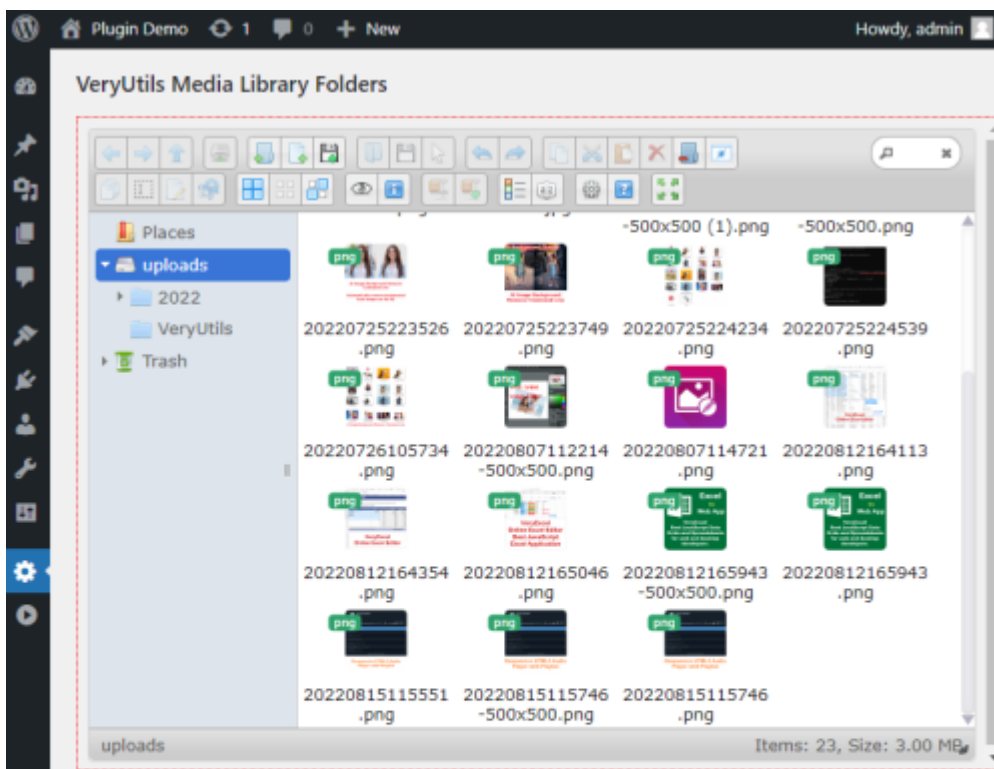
Plugin Demo 1 0 New Howdy, admin

VeryUtils Media Library Folders

Places
uploads
2022
VeryUtils
Trash

-500x500 (1).png
-500x500.png

png 20220725223526.png
png 20220725223749.png
png 20220725224234.png
png 20220725224539.png
png 20220726105734.png
png 20220807112214-500x500.png
png 20220807114721.png
png 20220812164113.png
png 20220812164354.png
png 20220812165046.png
png 20220812165943-500x500.png
png 20220812165943.png
png 20220815115551.png
png 20220815115746-500x500.png
png 20220815115746.png

uploads
Items: 23, Size: 3.00 MB